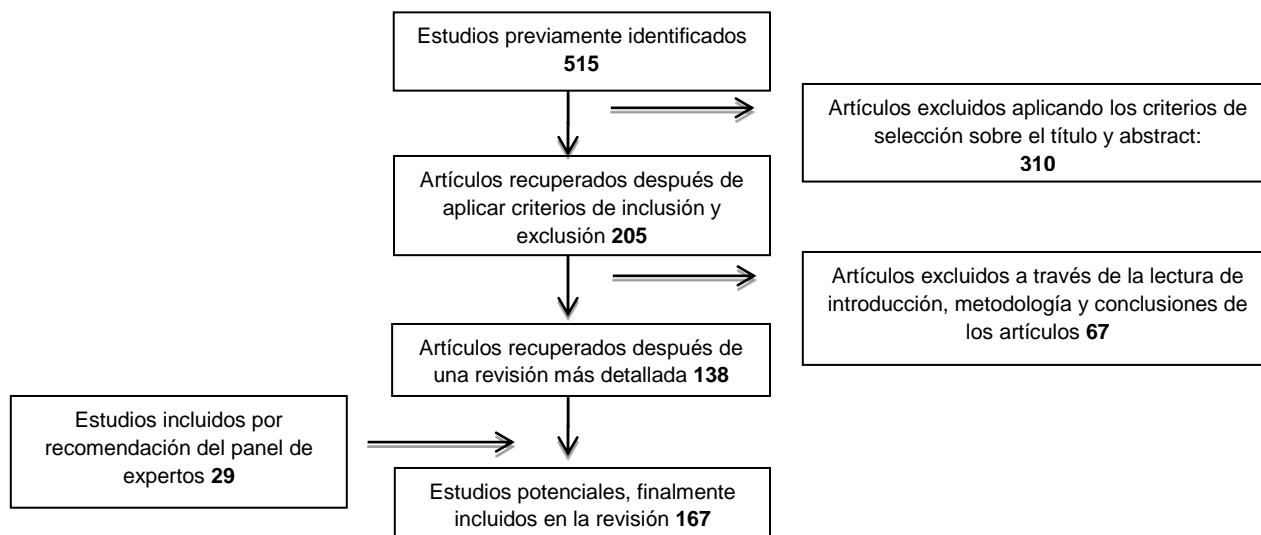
Estudios previamente identificados
**515**

Artículos excluidos aplicando los criterios de selección sobre el título y abstract:
**310**

Artículos recuperados después de aplicar criterios de inclusión y exclusión **205**

Artículos excluidos a través de la lectura de introducción, metodología y conclusiones de los artículos **67**

Artículos recuperados después de una revisión más detallada **138**

Estudios incluidos por recomendación del panel de expertos **29**

Estudios potenciales, finalmente incluidos en la revisión **167**